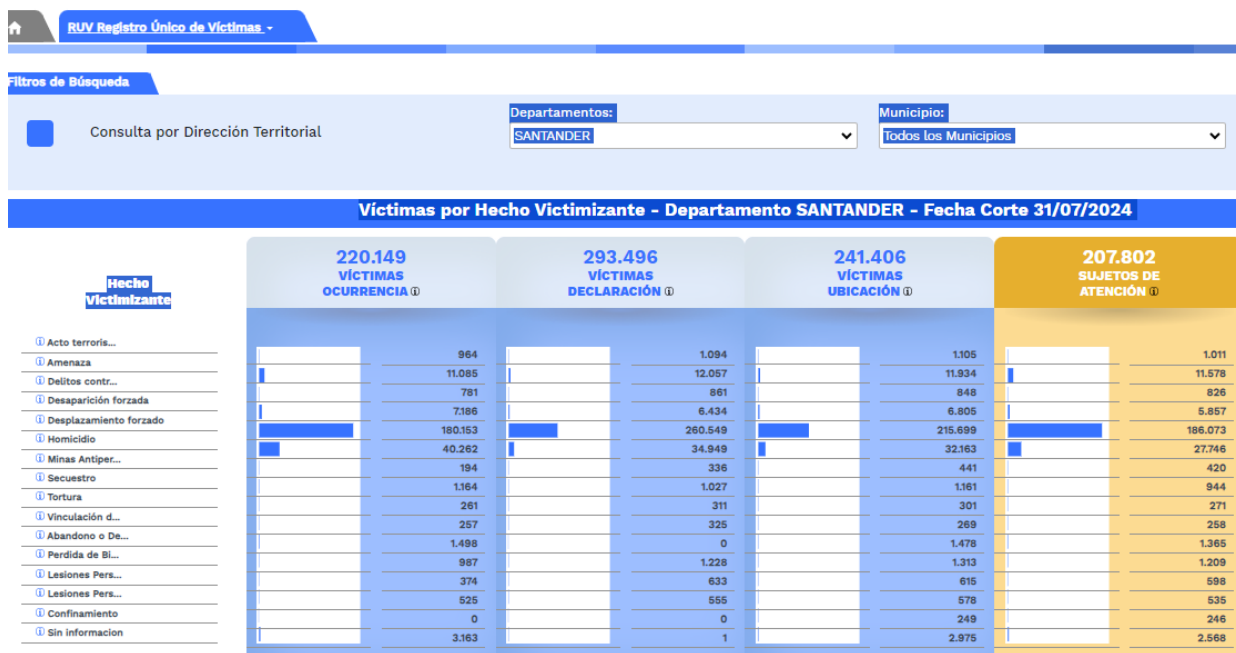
RUV Registro Único de Víctimas

Filtros de Búsqueda

Consulta por Dirección Territorial

Departamentos:
SANTANDER

Municipio:
Todos los Municipios

Víctimas por Hecho Victimizante - Departamento SANTANDER - Fecha Corte 31/07/2024

| Hecho Victimizante | 220.149 VÍCTIMAS OCURRENCIA | 293.496 VÍCTIMAS DECLARACIÓN | 241.406 VÍCTIMAS UBICACIÓN | 207.802 SUJETOS DE ATENCIÓN |
|---|---|---|---|---|
| Acto terroris... | 964 | 1.094 | 1.105 | 1.011 |
| Amenaza | 11.085 | 12.057 | 11.934 | 11.578 |
| Delitos contr... | 781 | 861 | 848 | 826 |
| Desaparición forzada | 7.186 | 6.434 | 6.805 | 5.857 |
| Desplazamiento forzado | 180.153 | 260.549 | 215.699 | 186.073 |
| Homicidio | 40.262 | 34.949 | 32.163 | 27.746 |
| Minas Antiper... | 194 | 336 | 441 | 420 |
| Secuestro | 1.164 | 1.027 | 1.161 | 944 |
| Tortura | 261 | 311 | 301 | 271 |
| Vinculación d... | 257 | 325 | 269 | 258 |
| Abandono o De... | 1.498 | 0 | 1.478 | 1.365 |
| Perdida de Bi... | 987 | 1.228 | 1.313 | 1.209 |
| Lesiones Pers... | 374 | 633 | 615 | 598 |
| Lesiones Pers... | 525 | 555 | 578 | 535 |
| Confinamiento | 0 | 0 | 249 | 246 |
| Sin informacion | 3.163 | 1 | 2.975 | 2.568 |